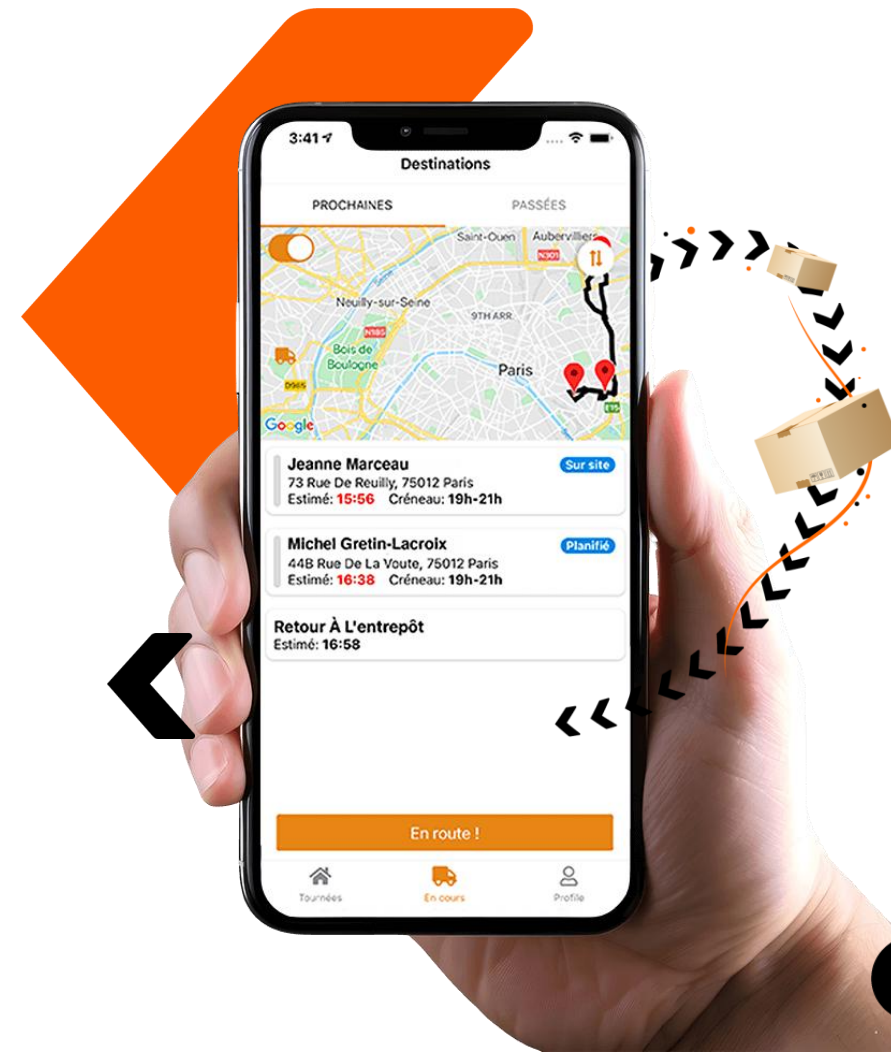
3:41

Destinations

PROCHAINES

PASSÉES

Saint-Ouen
Aubervilliers
N301
Neuilly-sur-Seine
N185
9TH ARR.
Bois de Boulogne
Paris
D985
E15
Google

Jeanne Marceau
Sur site
73 Rue De Reuilly, 75012 Paris
Estimé: 15:56 Créneau: 19h-21h

Michel Gretin-Lacroix
Planifié
44B Rue De La Voute, 75012 Paris
Estimé: 16:38 Créneau: 19h-21h

Retour À L'entrepôt
Estimé: 16:58

En route !

Tournées
En cours
Profile